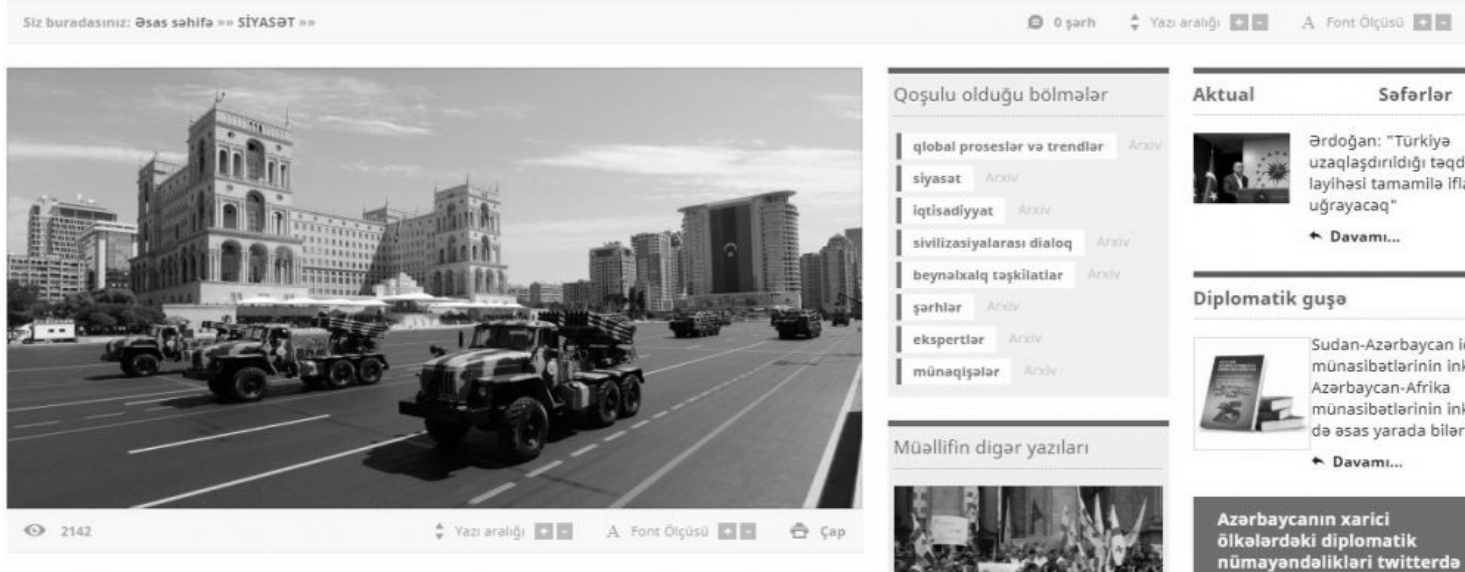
Siz buradasınız: Əsas səhifə »» SİYASƏT »»

0 şərh Yazı aralığı + - A Font Ölçüsü + -

2142 Yazı aralığı + - A Font Ölçüsü + - Çap

Qoşulu olduğu bölmələr

qlobal proseslər və trendlər Arxiv
siyasət Arxiv
iqtisadiyyat Arxiv
sivilizasiyalararası dialoq Arxiv
beynəlxalq təşkilatlar Arxiv
şərhlər Arxiv
ekspertlər Arxiv
münaqişələr Arxiv

Müəllifin digər yazıları

Aktual Səfərlər

Ərdoğan: "Türkiyə uzaqlaşdırıldığı təqd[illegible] layihəsi tamamilə ifl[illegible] uğrayacaq"

Davamı...

Diplomatik guşə

Sudan-Azərbaycan i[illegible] münasibətlərinin ink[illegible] Azərbaycan-Afrika münasibətlərinin ink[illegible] də əsas yarada bilər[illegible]

Davamı...

Azərbaycanın xarici ölkələrdəki diplomatik nümayəndəlikləri twitterdə